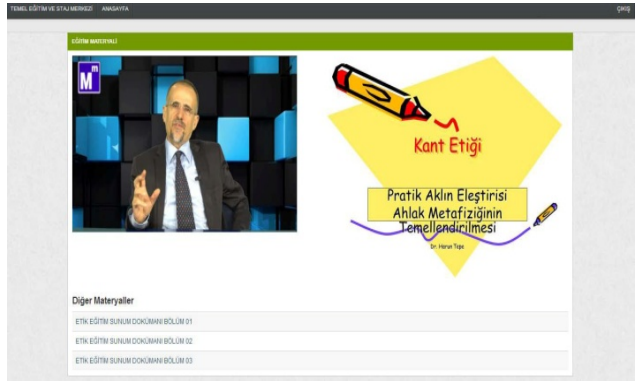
TEMEL EĞİTİM VE STAJ MERKEZİ ANASAYFA

ÇIKIŞ

EĞİTİM MATERYALİ

M

Kant Etiği

Pratik Aklın Eleştirisi
Ahlak Metafiziğinin Temellendirilmesi

Dr. Harun Tepe

Diğer Materyaller

ETİK EĞİTİMİ SUNUM DOKÜMANI BÖLÜM 01

ETİK EĞİTİMİ SUNUM DOKÜMANI BÖLÜM 02

ETİK EĞİTİMİ SUNUM DOKÜMANI BÖLÜM 03